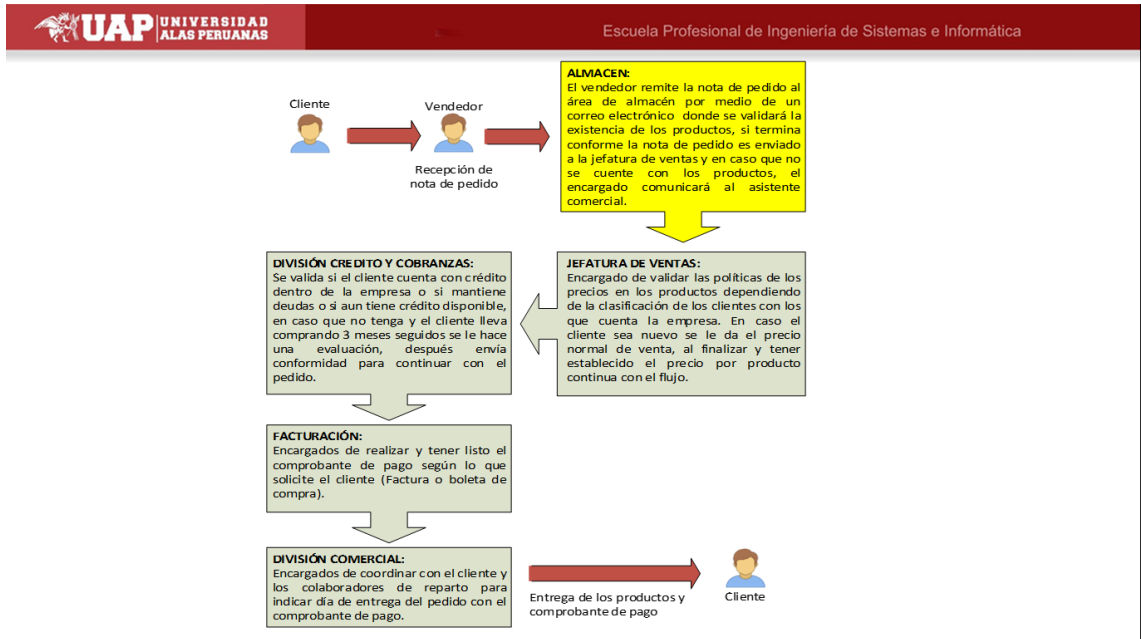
UAP UNIVERSIDAD ALAS PERUANAS

Escuela Profesional de Ingeniería de Sistemas e Informática

Cliente

Vendedor

Recepción de nota de pedido

ALMACEN:
El vendedor remite la nota de pedido al área de almacén por medio de un correo electrónico donde se validará la existencia de los productos, si termina conforme la nota de pedido es enviado a la jefatura de ventas y en caso que no se cuente con los productos, el encargado comunicará al asistente comercial.

JEFATURA DE VENTAS:
Encargado de validar las políticas de los precios en los productos dependiendo de la clasificación de los clientes con los que cuenta la empresa. En caso el cliente sea nuevo se le da el precio normal de venta, al finalizar y tener establecido el precio por producto continua con el flujo.

DIVISIÓN CREDITO Y COBRANZAS:
Se valida si el cliente cuenta con crédito dentro de la empresa o si mantiene deudas o si aun tiene crédito disponible, en caso que no tenga y el cliente lleva comprando 3 meses seguidos se le hace una evaluación, después envía conformidad para continuar con el pedido.

FACTURACIÓN:
Encargados de realizar y tener listo el comprobante de pago según lo que solicite el cliente (Factura o boleta de compra).

DIVISIÓN COMERCIAL:
Encargados de coordinar con el cliente y los colaboradores de reparto para indicar día de entrega del pedido con el comprobante de pago.

Entrega de los productos y comprobante de pago

Cliente